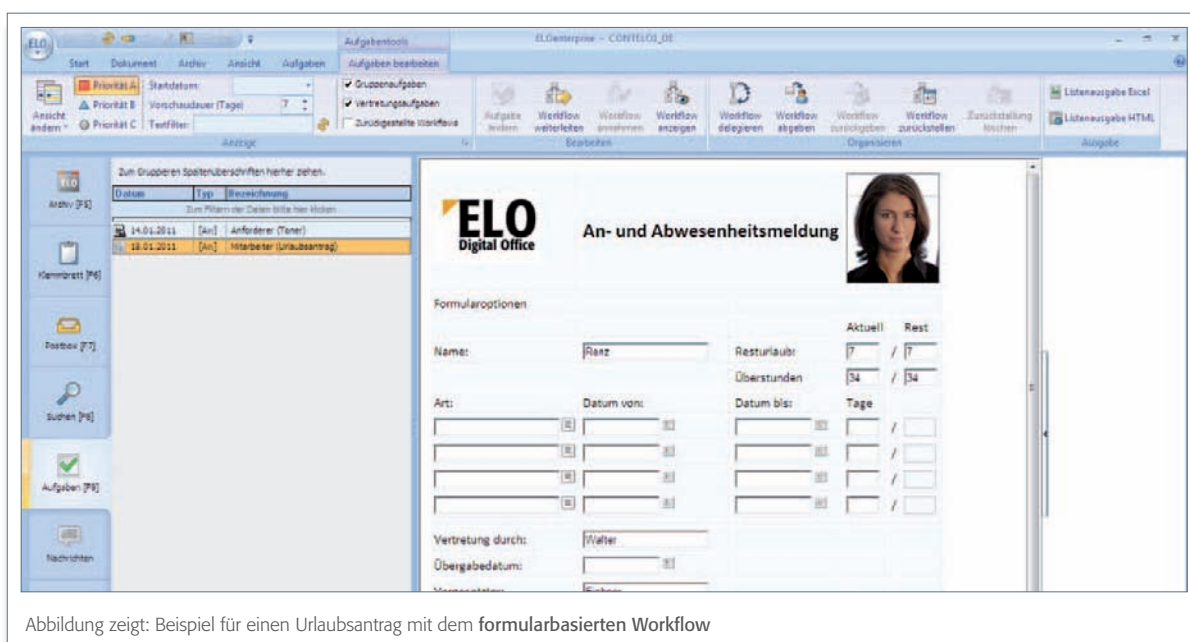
Aufgabentools

ELOenterprise - CONTELO1_DE

Start Dokument Archiv Ansicht Aufgaben Aufgaben bearbeiten

Ansicht ändern

Priorität A
Priorität B
Priorität C

Startdatum:
Vorschaudauer (Tage) 7
Textfilter:

Gruppenaufgaben
Vertretungsaufgaben
Zurückgestellte Workflows

Anzeige

Aufgabe ändern
Workflow weiterleiten
Workflow annehmen
Workflow anzeigen

Bearbeiten

Workflow delegieren
Workflow abgeben
Workflow zurückgeben
Workflow zurückstellen
Zurückstellung löschen

Organisieren

Listenausgabe Excel
Listenausgabe HTML

Ausgabe

Archiv [F5]

Klemmbrett [F6]

Postbox [F7]

Suchen [F8]

Aufgaben [F9]

Nachrichten

Zum Gruppieren Spaltenüberschriften hierher ziehen.

| Datum | Typ | Bezeichnung |
|---|---|---|
| Zum Filtern der Daten bitte hier klicken | | |
| 14.01.2011 | [An] | Anforderer (Toner) |
| 18.01.2011 | [An] | Mitarbeiter (Urlaubsantrag) |

ELO Digital Office

An- und Abwesenheitsmeldung

Formularoptionen

Aktuell Rest

Name: Renz

Resturlaub: 7 / 7

Überstunden 34 / 34

Art: Datum von: Datum bis: Tage

Vertretung durch: Walter

Übergabedatum:

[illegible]

Abbildung zeigt: Beispiel für einen Urlaubsantrag mit dem formularbasierten Workflow